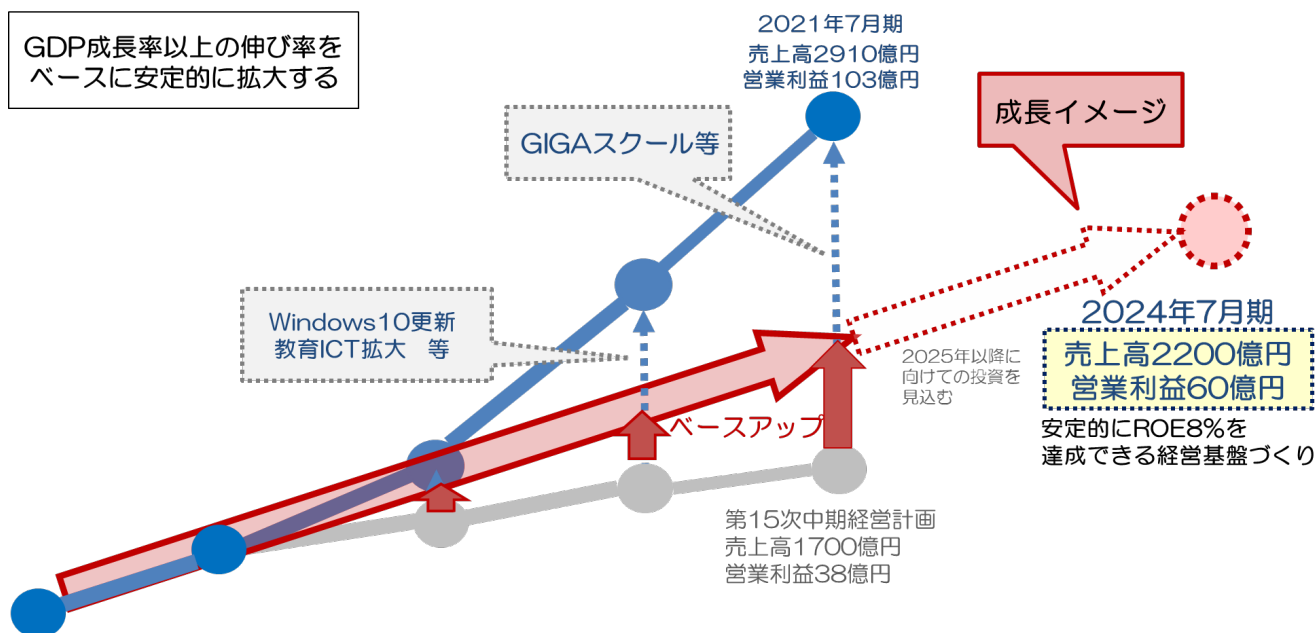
GDP成長率以上の伸び率をベースに安定的に拡大する

2021年7月期
売上高2910億円
営業利益103億円

成長イメージ

GIGAスクール等

Windows10更新
教育ICT拡大　等

2024年7月期
売上高2200億円
営業利益60億円

2025年以降に向けての投資を見込む

安定的にROE8%を達成できる経営基盤づくり

ベースアップ

第15次中期経営計画
売上高1700億円
営業利益38億円